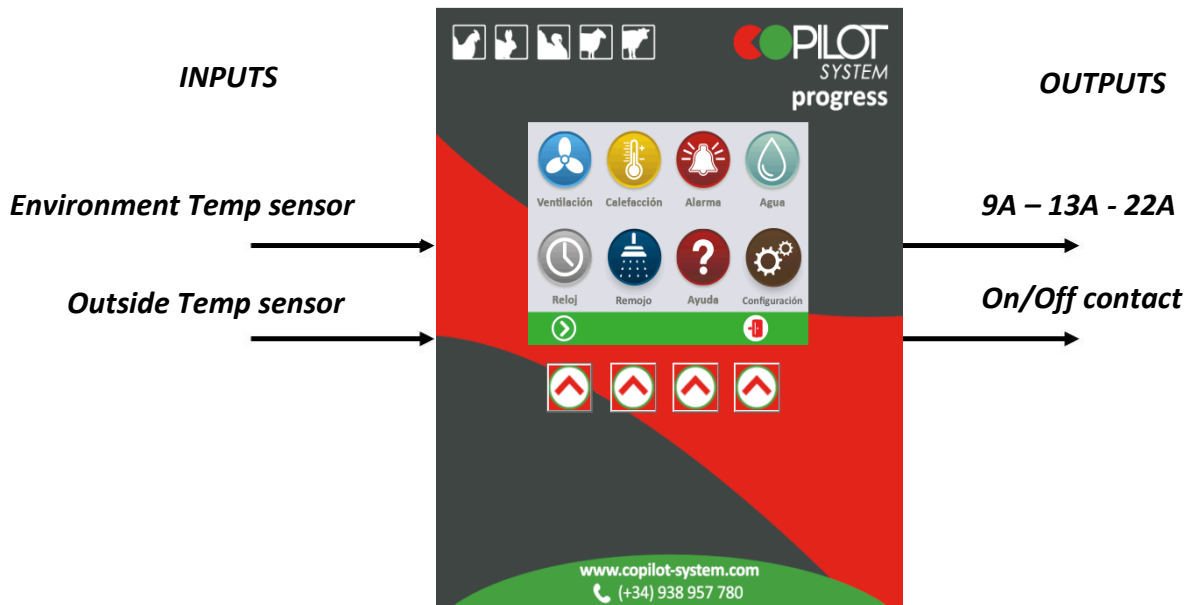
INPUTS

Environment Temp sensor

Outside Temp sensor

COPILOT SYSTEM progress

Ventilación
Calefacción
Alarma
Agua
Reloj
Remojo
Ayuda
Configuración

www.copilot-system.com
(+34) 938 957 780

OUTPUTS

9A – 13A - 22A

On/Off contact